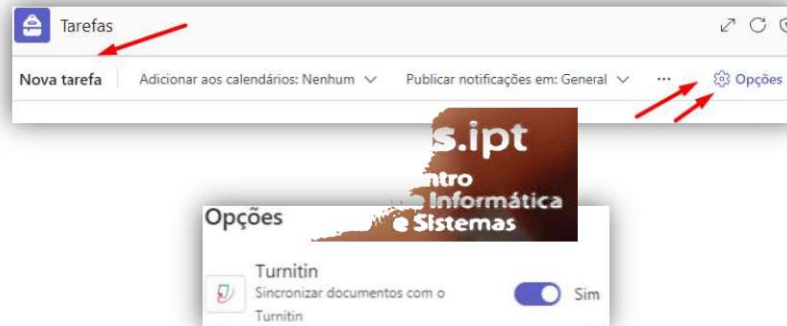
Tarefas

Nova tarefa | Adicionar aos calendários: Nenhum | Publicar notificações em: General | ··· | Opções

s.ipt
ntro
Informática
e Sistemas

Opções

Turnitin
Sincronizar documentos com o Turnitin
Sim